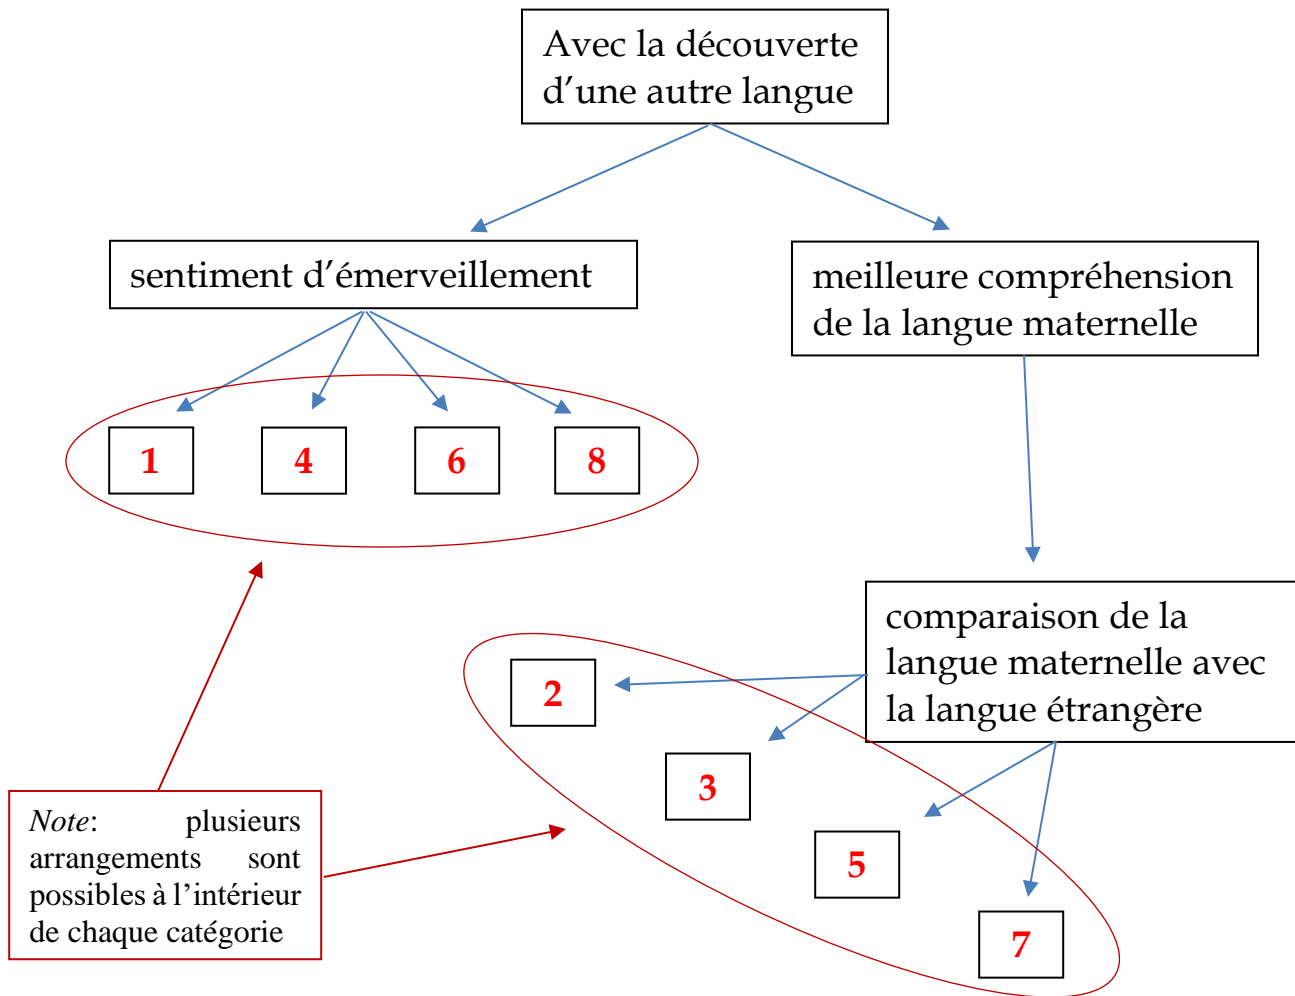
Avec la découverte d’une autre langue

sentiment d’émerveillement

meilleure compréhension de la langue maternelle

1

4

6

8

comparaison de la langue maternelle avec la langue étrangère

2

3

5

7

*Note*: plusieurs arrangements sont possibles à l’intérieur de chaque catégorie